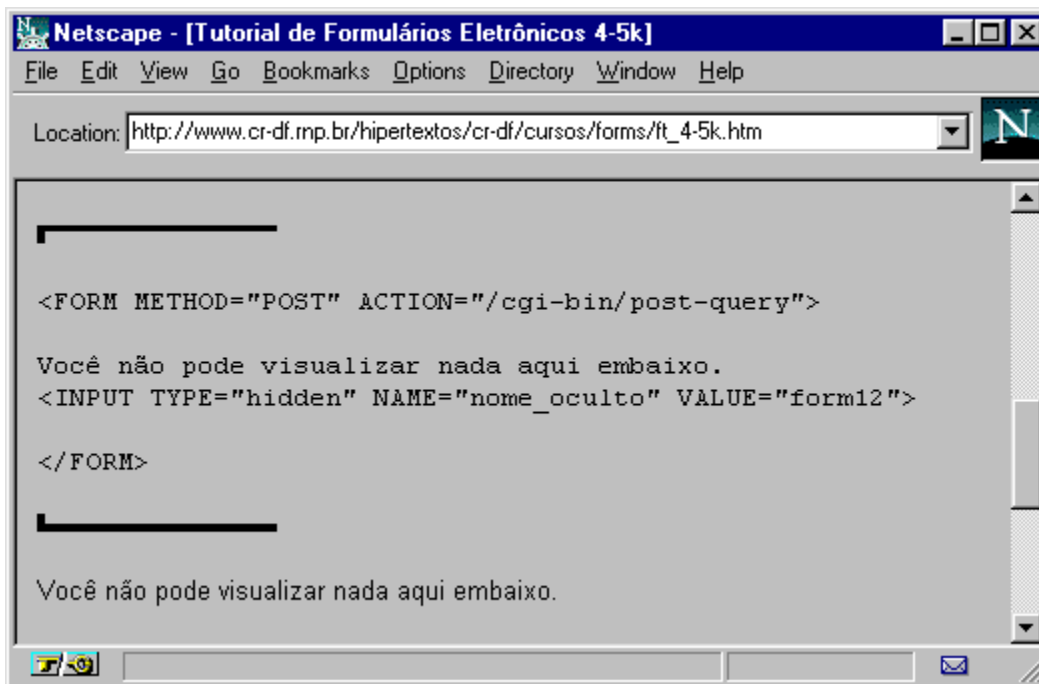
Netscape - [Tutorial de Formulários Eletrônicos 4-5k]

File Edit View Go Bookmarks Options Directory Window Help

Location: http://www.cr-df.rnp.br/hipertextos/cr-df/cursos/forms/ft_4-5k.htm

N

<FORM METHOD="POST" ACTION="/cgi-bin/post-query">

Você não pode visualizar nada aqui embaixo.
<INPUT TYPE="hidden" NAME="nome_oculto" VALUE="form12">

</FORM>

Você não pode visualizar nada aqui embaixo.